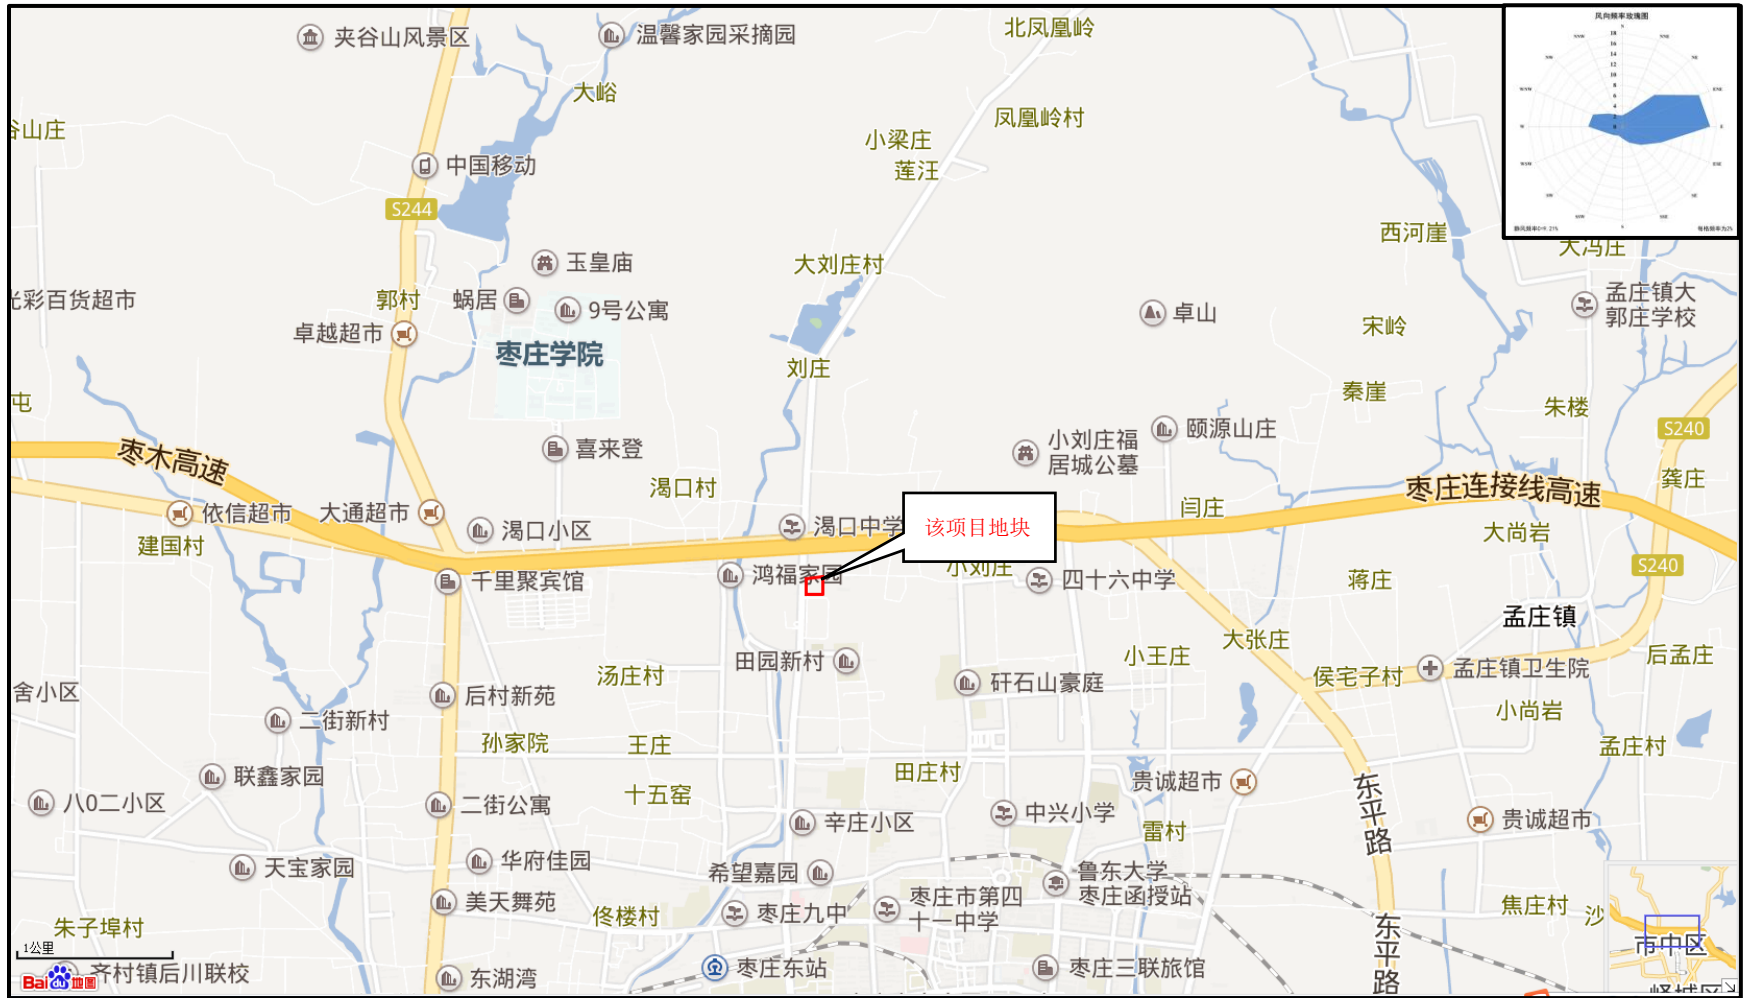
夹谷山风景区
温馨家园采摘园
北凤凰岭
大峪
凤凰岭村
谷山庄
中国移动
小梁庄
莲汪
S244
西河崖
大冯庄
玉皇庙
大刘庄村
彩百货超市
郭村
蜗居
9号公寓
卓山
孟庄镇大郭庄学校
卓越超市
宋岭
枣庄学院
刘庄
屯
秦崖
朱楼
喜来登
小刘庄福居城公墓
颐源山庄
S240
枣木高速
渴口村
龚庄
依信超市
大通超市
渴口小区
渴口中学
该项目地块
闫庄
枣庄连接线高速
建国村
大尚岩
千里聚宾馆
鸿福家园
小刘庄
四十六中学
蒋庄
S240
孟庄镇
大张庄
田园新村
小王庄
汤庄村
砑石山豪庭
侯宅子村
孟庄镇卫生院
后孟庄
舍小区
后村新苑
二街新村
小尚岩
孙家院
王庄
孟庄村
联鑫家园
田庄村
八0二小区
二街公寓
十五窑
贵诚超市
中兴小学
东平路
辛庄小区
贵诚超市
雷村
天宝家园
华府佳园
希望嘉园
鲁东大学枣庄函授站
枣庄市第四十一中学
美天舞苑
朱子埠村
佟楼村
枣庄九中
焦庄村
沙
1公里
市中区
齐村镇后川联校
东湖湾
枣庄东站
枣庄三联旅馆
东平路